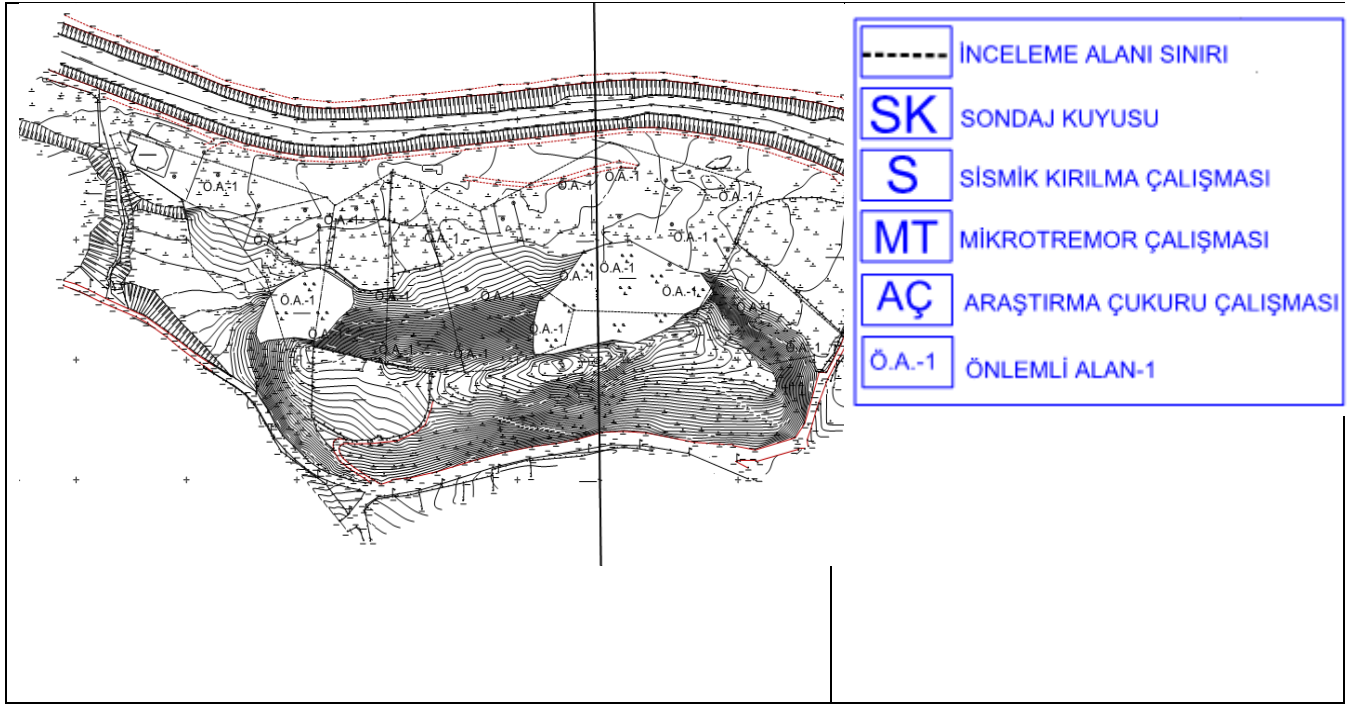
Ö.A.-1
Ö.A.-1
Ö.A.-1
Ö.A.-1
Ö.A.-1
Ö.A.-1
Ö.A.-1
Ö.A.-1
Ö.A.-1
Ö.A.-1
Ö.A.-1
Ö.A.-1
Ö.A.-1
Ö.A.-1
Ö.A.-1
Ö.A.-1

İNCELEME ALANI SINIRI
SK SONDAJ KUYUSU
S SİSMİK KIRILMA ÇALIŞMASI
MT MİKROTREMOR ÇALIŞMASI
AÇ ARAŞTIRMA ÇUKURU ÇALIŞMASI
Ö.A.-1 ÖNLEMLİ ALAN-1